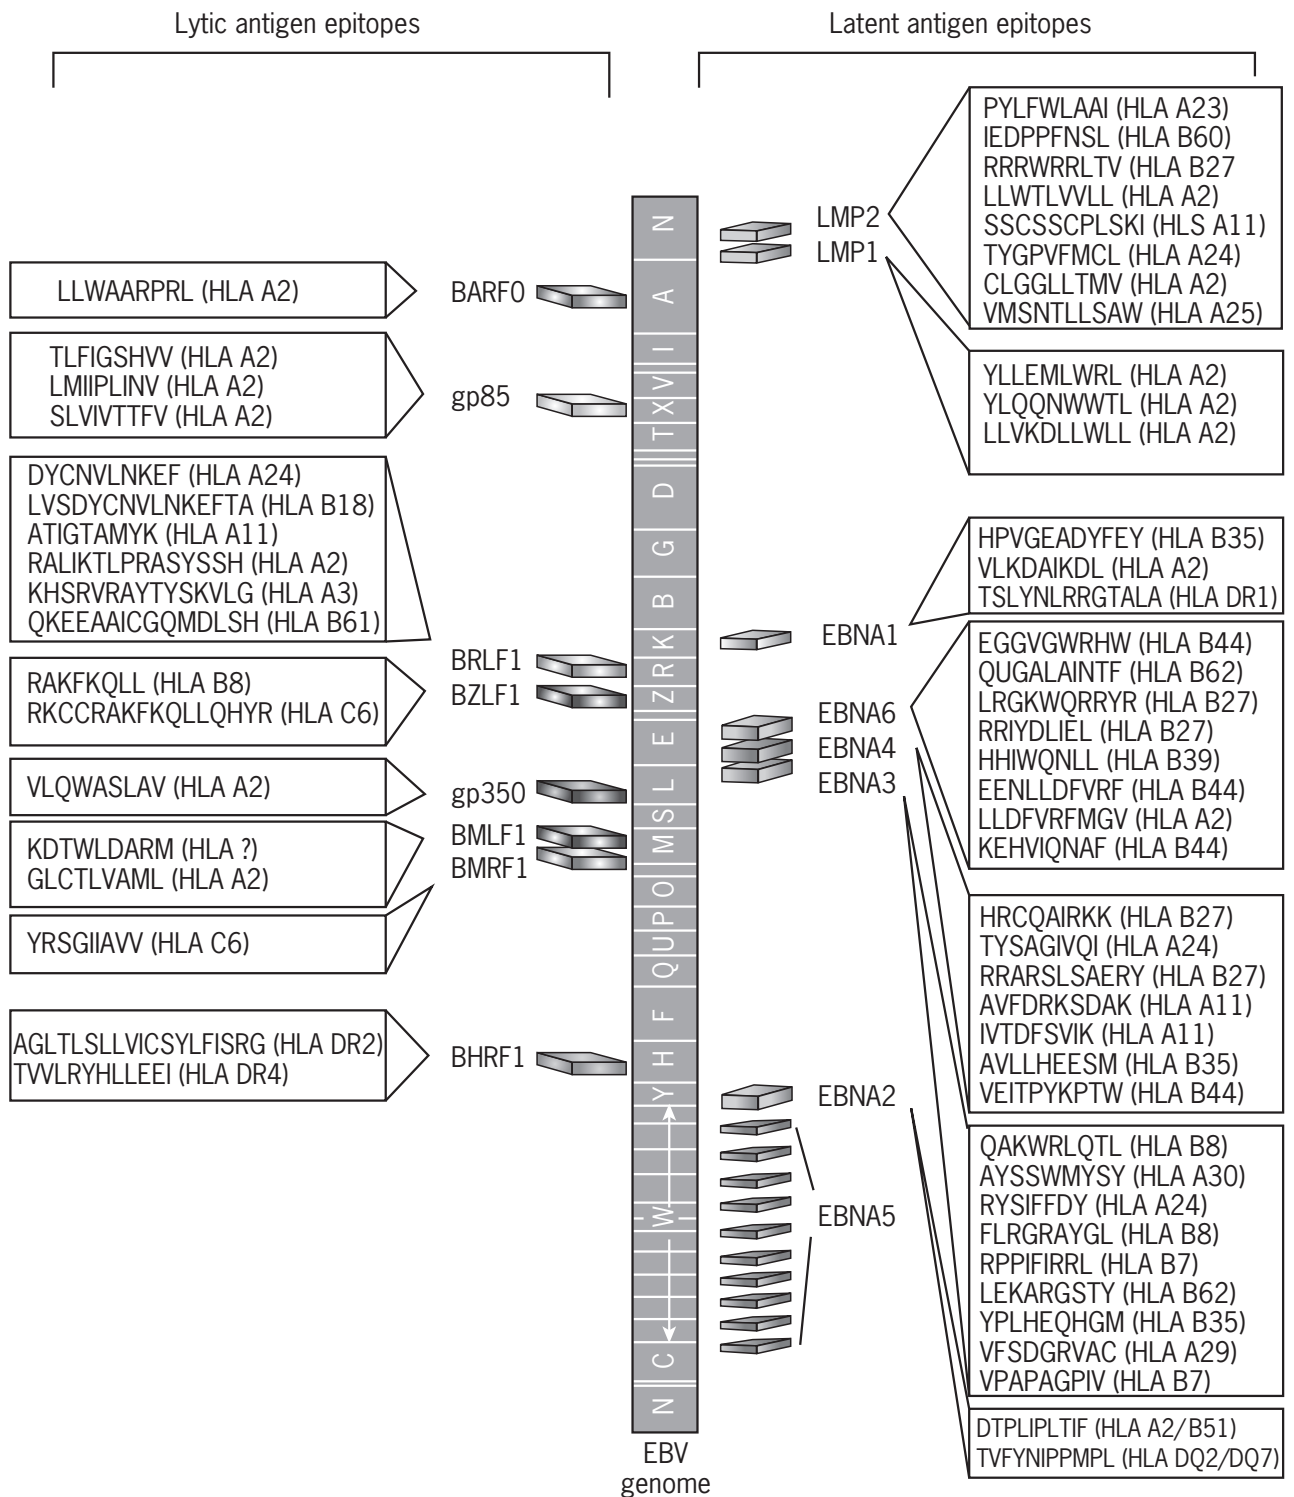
Lytic antigen epitopes

Latent antigen epitopes

LLWAARPRL (HLA A2)

BARF0

TLFIGSHVV (HLA A2)
LMIIPLINV (HLA A2)
SLVIVTTFV (HLA A2)

gp85

DYCNVLNKEF (HLA A24)
LVSDYCNVLNKEFTA (HLA B18)
ATIGTAMYK (HLA A11)
RALIKTLPRASYSSH (HLA A2)
KHSRVRAYTYSKVLG (HLA A3)
QKEEAAICGQMDLSH (HLA B61)

BRLF1
BZLF1

RAKFKQLL (HLA B8)
RKCCRAKFKQLLQHYR (HLA C6)

VLQWASLAV (HLA A2)

gp350

BMLF1
BMRF1

KDTWLDARM (HLA ?)
GLCTLVAML (HLA A2)

YRSGIIAVV (HLA C6)

AGLTLSLLVICSYLFISRG (HLA DR2)
TVVLRYHLLEEI (HLA DR4)

BHRF1

N A I V X T D G B K R Z E L S M O P U Q F H Y W C N

EBV genome

LMP2
LMP1

PYLFWLAAI (HLA A23)
IEDPPFNSL (HLA B60)
RRRWRRLTV (HLA B27
LLWTLVVLL (HLA A2)
SSCSSCPLSKI (HLS A11)
TYGPVFMCL (HLA A24)
CLGGLLTMV (HLA A2)
VMSNTLLSAW (HLA A25)

YLLEMLWRL (HLA A2)
YLQQNWWTL (HLA A2)
LLVKDLLWLL (HLA A2)

EBNA1

HPVGEADYFEY (HLA B35)
VLKDAIKDL (HLA A2)
TSLYNLRRGTALA (HLA DR1)

EBNA6
EBNA4
EBNA3

EGGVGWRHW (HLA B44)
QUGALAINTF (HLA B62)
LRGKWQRRYR (HLA B27)
RRIYDLIEL (HLA B27)
HHIWQNLL (HLA B39)
EENLLDFVRF (HLA B44)
LLDFVRFMGV (HLA A2)
KEHVIQNAF (HLA B44)

HRCQAIRKK (HLA B27)
TYSAGIVQI (HLA A24)
RRARSLSAERY (HLA B27)
AVFDRKSDAK (HLA A11)
IVTDFSVIK (HLA A11)
AVLLHEESM (HLA B35)
VEITPYKPTW (HLA B44)

EBNA2

EBNA5

QAKWRLQTL (HLA B8)
AYSSWMYSY (HLA A30)
RYSIFFDY (HLA A24)
FLRGRAYGL (HLA B8)
RPPIFIRRL (HLA B7)
LEKARGSTY (HLA B62)
YPLHEQHGM (HLA B35)
VFSDGRVAC (HLA A29)
VPAPAGPIV (HLA B7)

DTPLIPLTIF (HLA A2/B51)
TVFYNIPPMPL (HLA DQ2/DQ7)